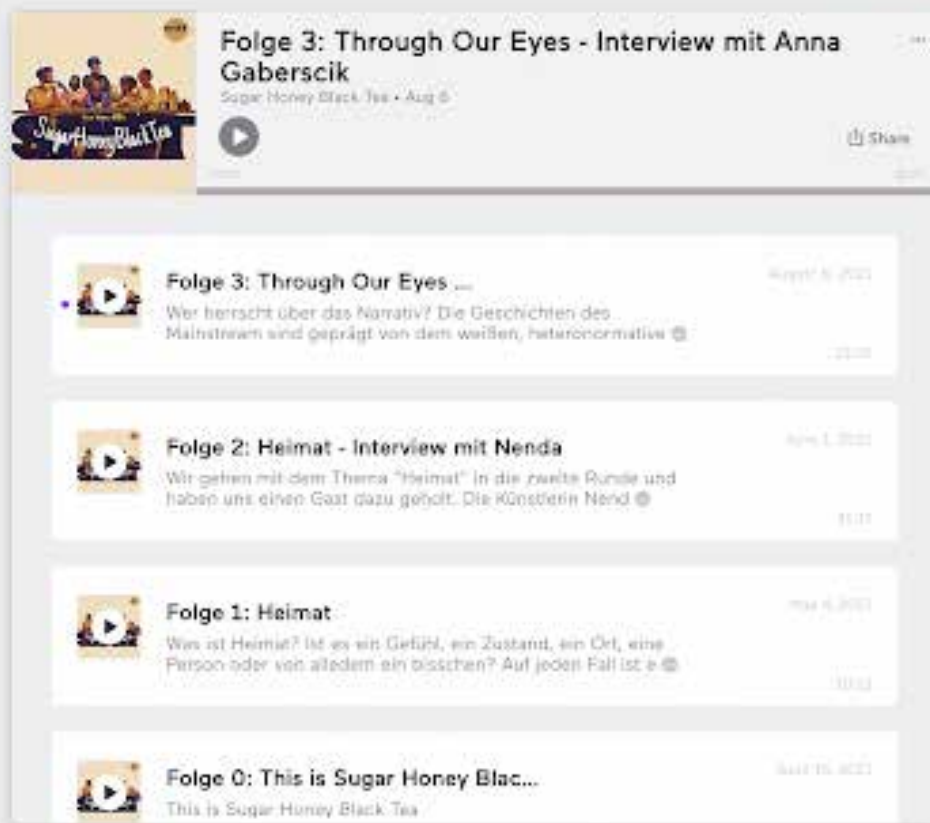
Sugar Honey Black Tea

Folge 3: Through Our Eyes - Interview mit Anna Gaberscik

Sugar Honey Black Tea • Aug 6

Share

Folge 3: Through Our Eyes ...

August 6, 2021

Wer herrscht über das Narrativ? Die Geschichten des Mainstream sind geprägt von dem weißen, heteronormative

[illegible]

Folge 2: Heimat - Interview mit Nenda

June 1, 2021

Wir gehen mit dem Thema "Heimat" in die zweite Runde und haben uns einen Gast dazu geholt. Die Künstlerin Nend

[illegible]

Folge 1: Heimat

May 4, 2021

Was ist Heimat? Ist es ein Gefühl, ein Zustand, ein Ort, eine Person oder von alledem ein bisschen? Auf jeden Fall ist e

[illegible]

Folge 0: This is Sugar Honey Blac...

April 15, 2021

This is Sugar Honey Black Tea